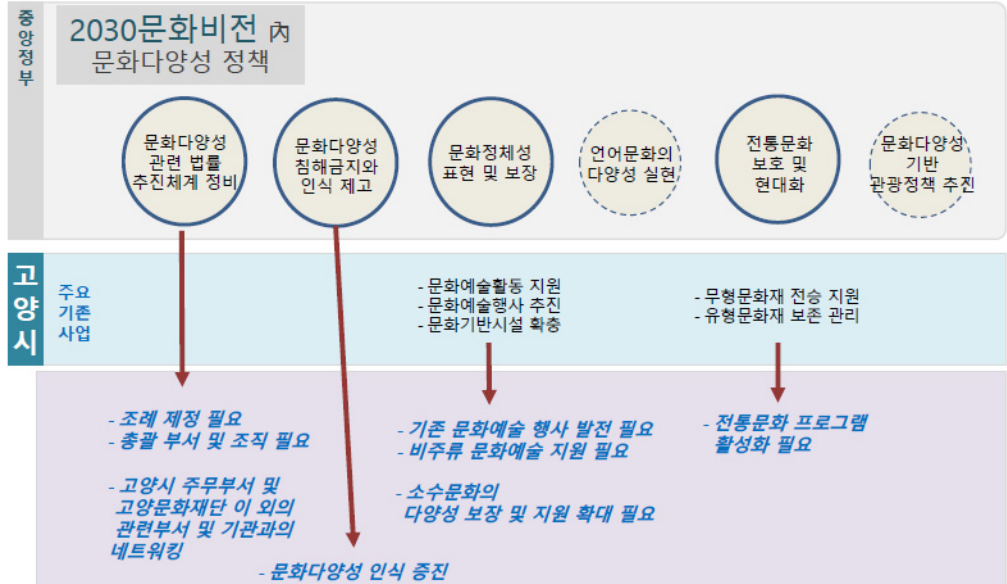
중앙정부

2030문화비전 內
문화다양성 정책

문화다양성 관련 법률 추진체계 정비

문화다양성 침해금지와 인식 제고

문화정체성 표현 및 보장

언어문화의 다양성 실현

전통문화 보호 및 현대화

문화다양성 기반 관광정책 추진

고양시

주요 기존 사업

- 문화예술활동 지원
- 문화예술행사 추진
- 문화기반시설 확충

- 무형문화재 전승 지원
- 유형문화재 보존 관리

- 조례 제정 필요
- 총괄 부서 및 조직 필요

- 고양시 주무부서 및 고양문화재단 이 외의 관련부서 및 기관과의 네트워킹

- 문화다양성 인식 증진

- 기존 문화예술 행사 발전 필요
- 비주류 문화예술 지원 필요

- 소수문화의 다양성 보장 및 지원 확대 필요

- 전통문화 프로그램 활성화 필요